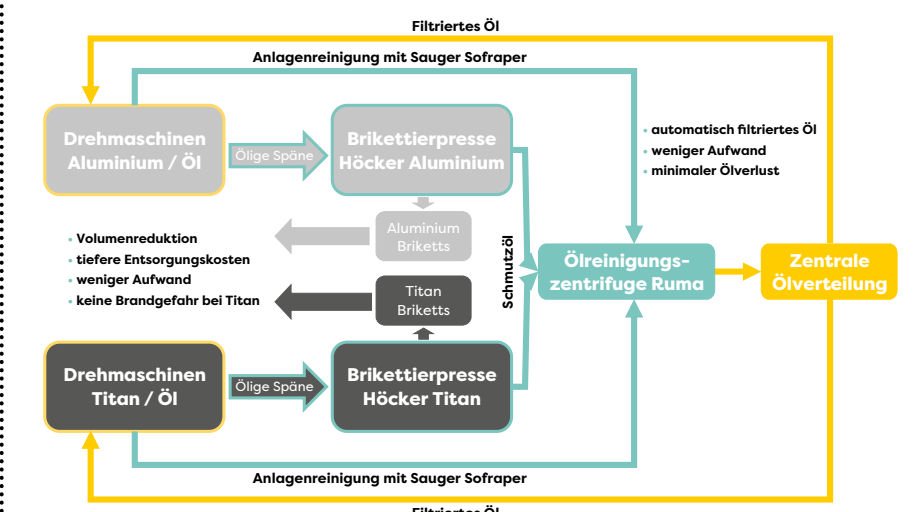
Filtriertes Öl

Anlagenreinigung mit Sauger Sofraper

Drehmaschinen Aluminium / Öl

Ölige Späne

Brikettierpresse Höcker Aluminium

• automatisch filtriertes Öl
• weniger Aufwand
• minimaler Ölverlust

Aluminium Briketts

• Volumenreduktion
• tiefere Entsorgungskosten
• weniger Aufwand
• keine Brandgefahr bei Titan

Schmutzöl

Ölreinigungs-zentrifuge Ruma

Zentrale Ölverteilung

Titan Briketts

Drehmaschinen Titan / Öl

Ölige Späne

Brikettierpresse Höcker Titan

Anlagenreinigung mit Sauger Sofraper

Filtriertes Öl